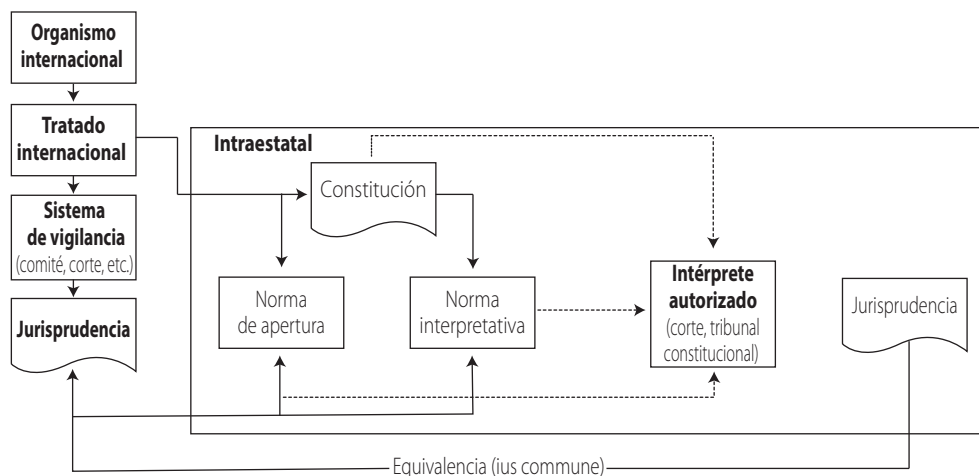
Organismo internacional

Tratado internacional

Sistema de vigilancia (comité, corte, etc.)

Jurisprudencia

Intraestatal

Constitución

Norma de apertura

Norma interpretativa

Intérprete autorizado (corte, tribunal constitucional)

Jurisprudencia

Equivalencia (ius commune)